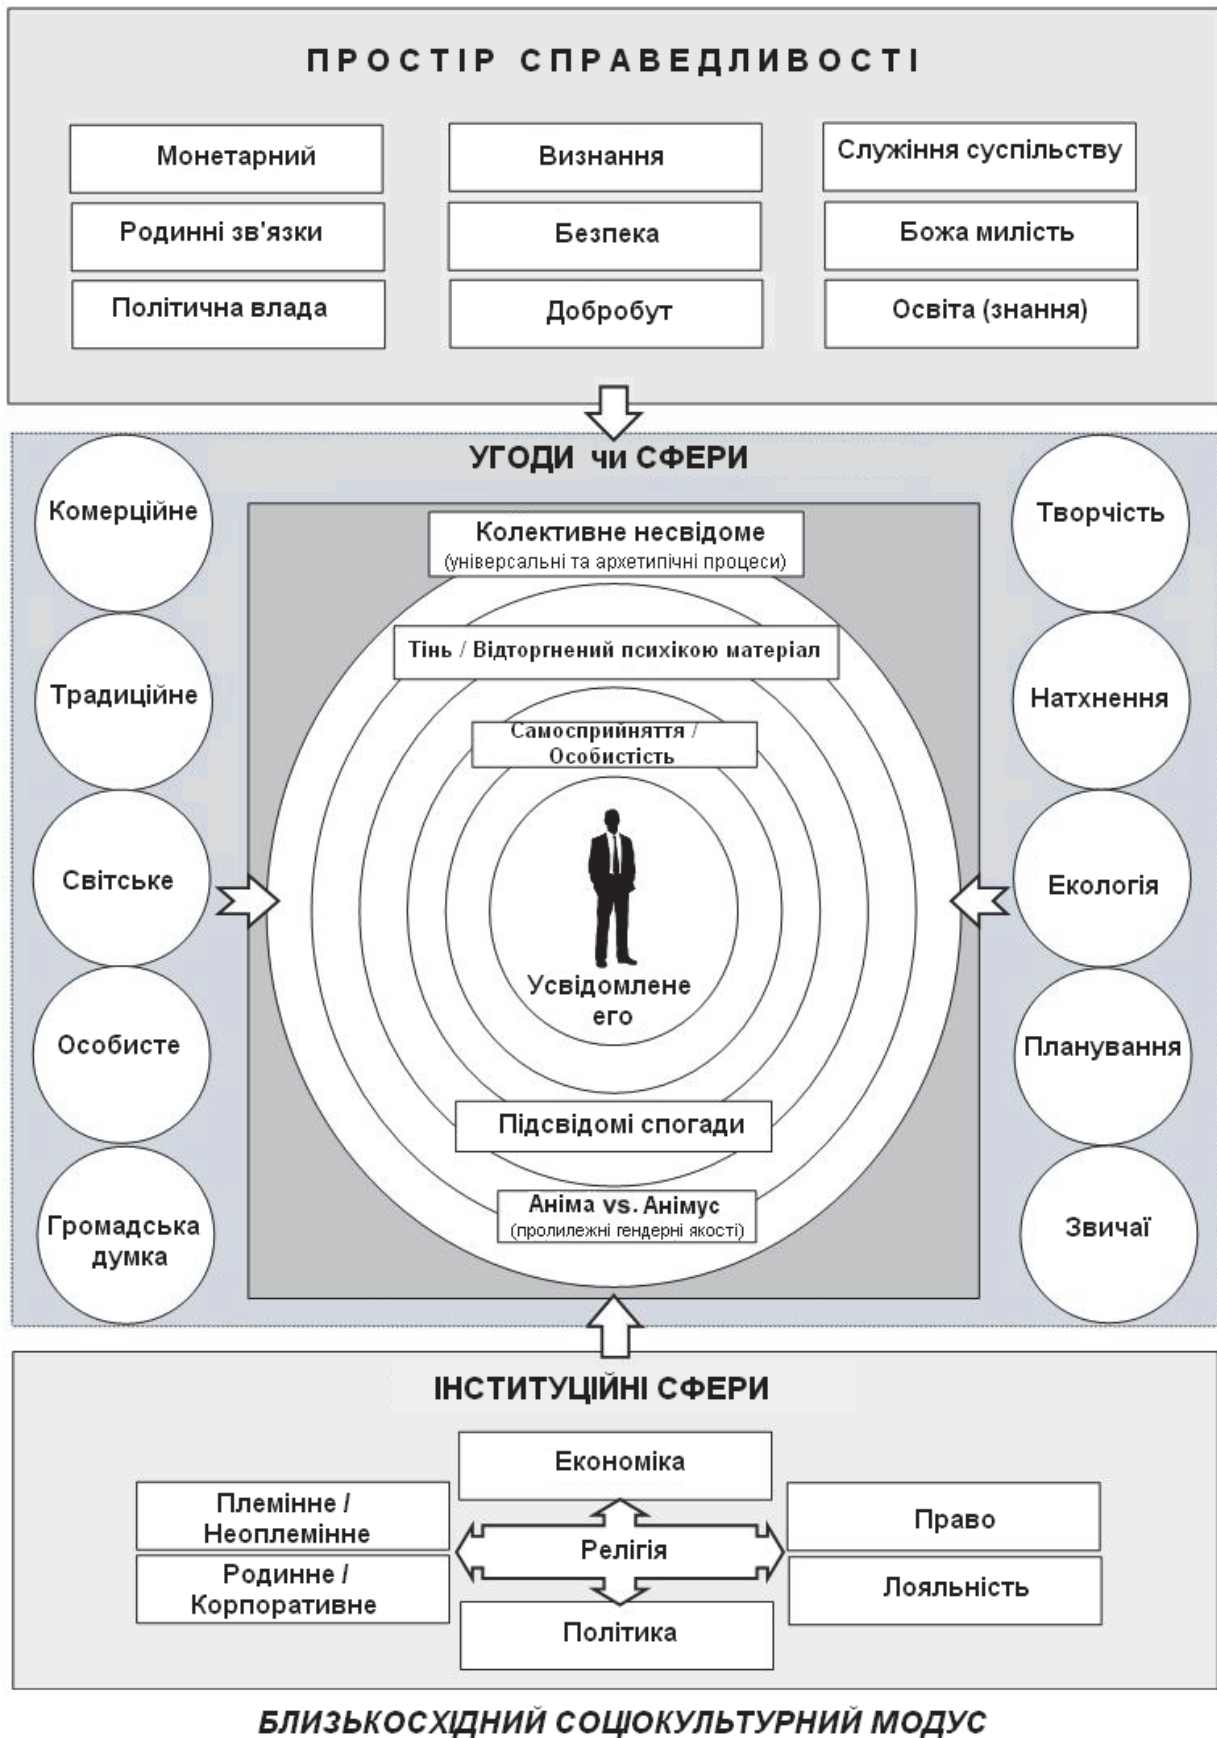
ПРОСТІР СПРАВЕДЛИВОСТІ

Монетарний

Визнання

Служіння суспільству

Родинні зв'язки

Безпека

Божа милість

Політична влада

Добробут

Освіта (знання)

УГОДИ чи СФЕРИ

Комерційне

Традиційне

Світське

Особисте

Громадська думка

Творчість

Натхнення

Екологія

Планування

Звичаї

Колективне несвідоме
(універсальні та архетипічні процеси)

Тінь / Відторгнений психікою матеріал

Самосприйняття / Особистість

Усвідомлене его

Підсвідомі спогади

Аніма vs. Анімус
(пролилежні гендерні якості)

ІНСТИТУЦІЙНІ СФЕРИ

Економіка

Племінне / Неоплемінне

Родинне / Корпоративне

Релігія

Право

Лояльність

Політика

БЛИЗЬКОСХІДНИЙ СОЦІОКУЛЬТУРНИЙ МОДУС